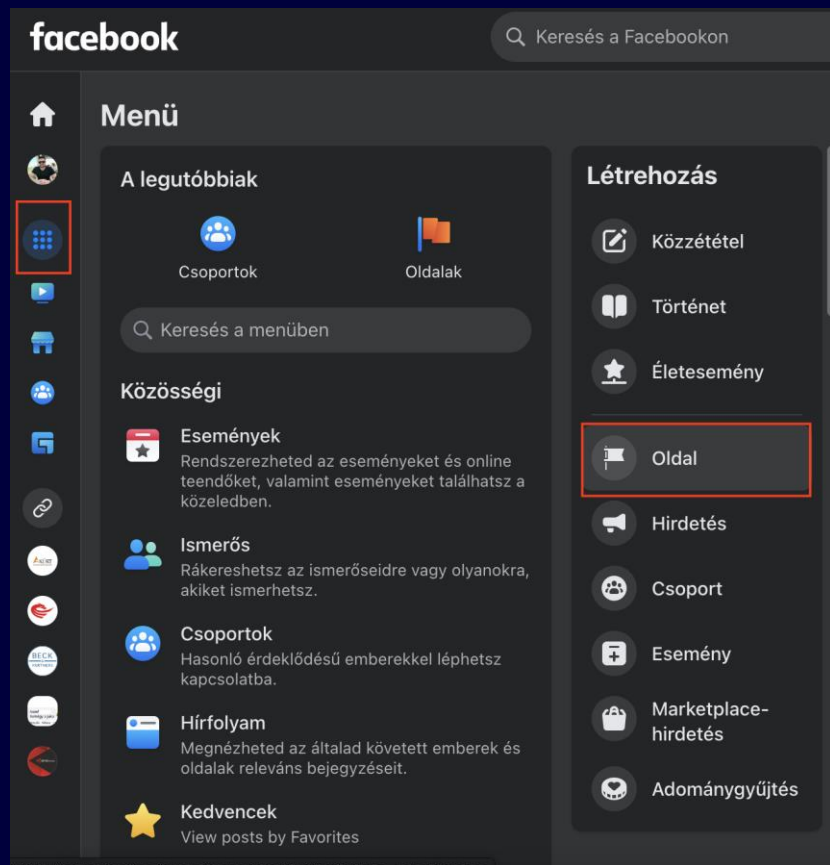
facebook

Keresés a Facebookon

Menü

A legutóbbiak

Csoportok

Oldalak

Keresés a menüben

Közösségi

Események
Rendszerezheted az eseményeket és online teendőket, valamint eseményeket találhatsz a közeledben.

Ismerős
Rákereshetsz az ismerőseidre vagy olyanokra, akiket ismerhetsz.

Csoportok
Hasonló érdeklődésű emberekkel léphetsz kapcsolatba.

Hírfolyam
Megnézheted az általad követett emberek és oldalak releváns bejegyzéseit.

Kedvencek
View posts by Favorites

Létrehozás

Közzététel

Történet

Életesemény

Oldal

Hirdetés

Csoport

Esemény

Marketplace-hirdetés

Adománygyűjtés

BECK